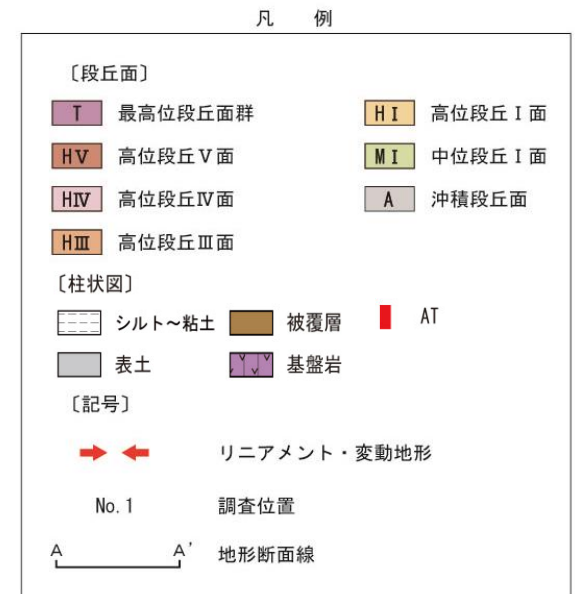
凡　例

〔段丘面〕

T　最高位段丘面群

HⅤ　高位段丘Ⅴ面

HⅣ　高位段丘Ⅳ面

HⅢ　高位段丘Ⅲ面

HⅠ　高位段丘Ⅰ面

MⅠ　中位段丘Ⅰ面

A　沖積段丘面

〔柱状図〕

シルト～粘土

被覆層

AT

表土

基盤岩

〔記号〕

リニアメント・変動地形

No.1　調査位置

A　A'　地形断面線